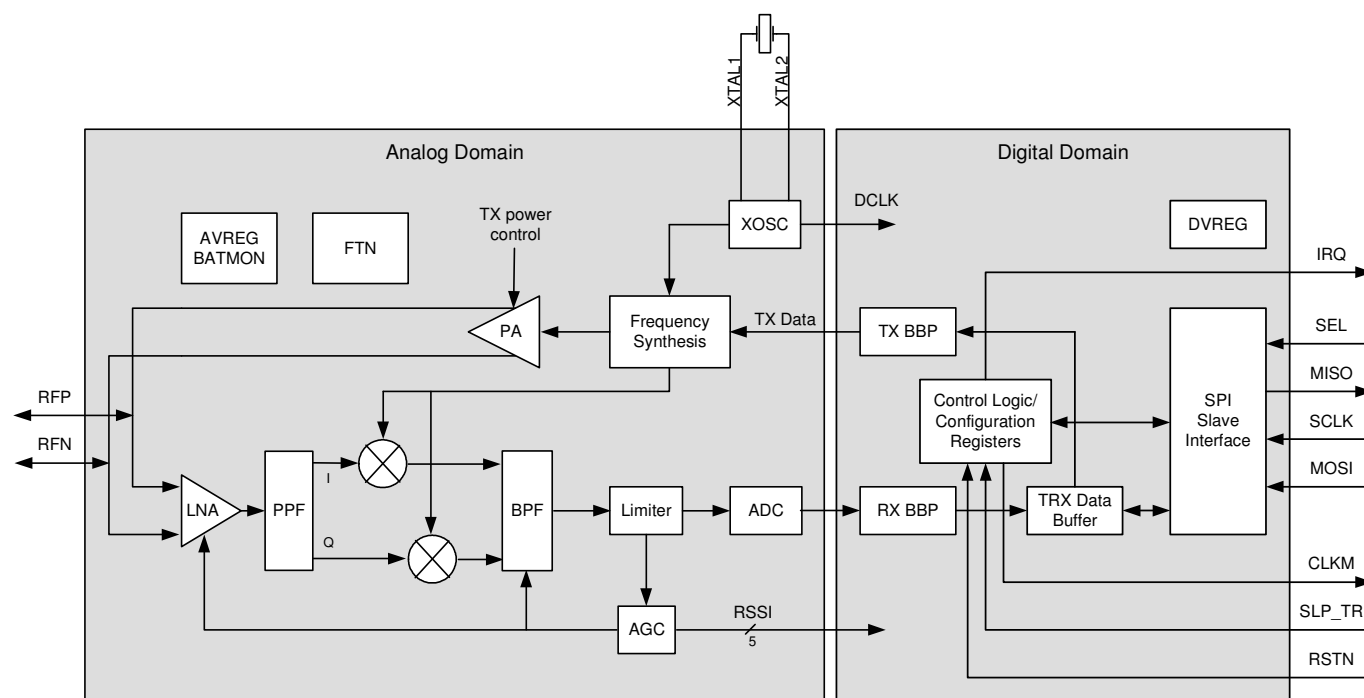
XTAL1
XTAL2

Analog Domain

Digital Domain

DCLK

XOSC

TX power control

AVREG BATMON

FTN

DVREG

IRQ

PA

Frequency Synthesis

TX Data

TX BBP

SEL

MISO

RFP

RFN

Control Logic/ Configuration Registers

SPI Slave Interface

SCLK

MOSI

LNA

PPF

I

Q

BPF

Limiter

ADC

RX BBP

TRX Data Buffer

CLKM

AGC

RSSI

5

SLP_TR

RSTN